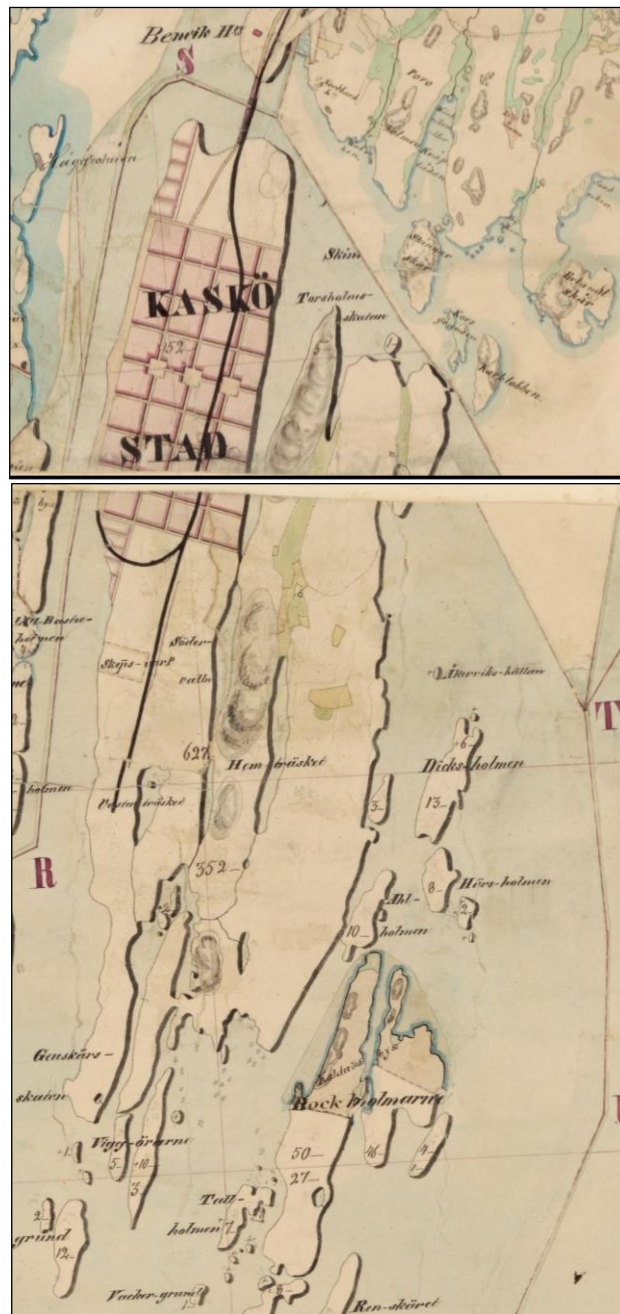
Bemik II°
S
Poro
Skim
KASKÖ
Torsholms-skatan
152
STAD

Södervalla
Skeps-varf
627
Hem-träsket
Ikorviks-hällan
T
Dicks-holmen
13
6
3
R
352
Ahl-holmen
10
8
Hörs-holmen
Ganskärs-skaten
Rock holmarne
Vigg-örarne
5
10
3
50
27
16
4
Tall-holmen
1
2
grund
12
Vacker-grund
Ren-skäret